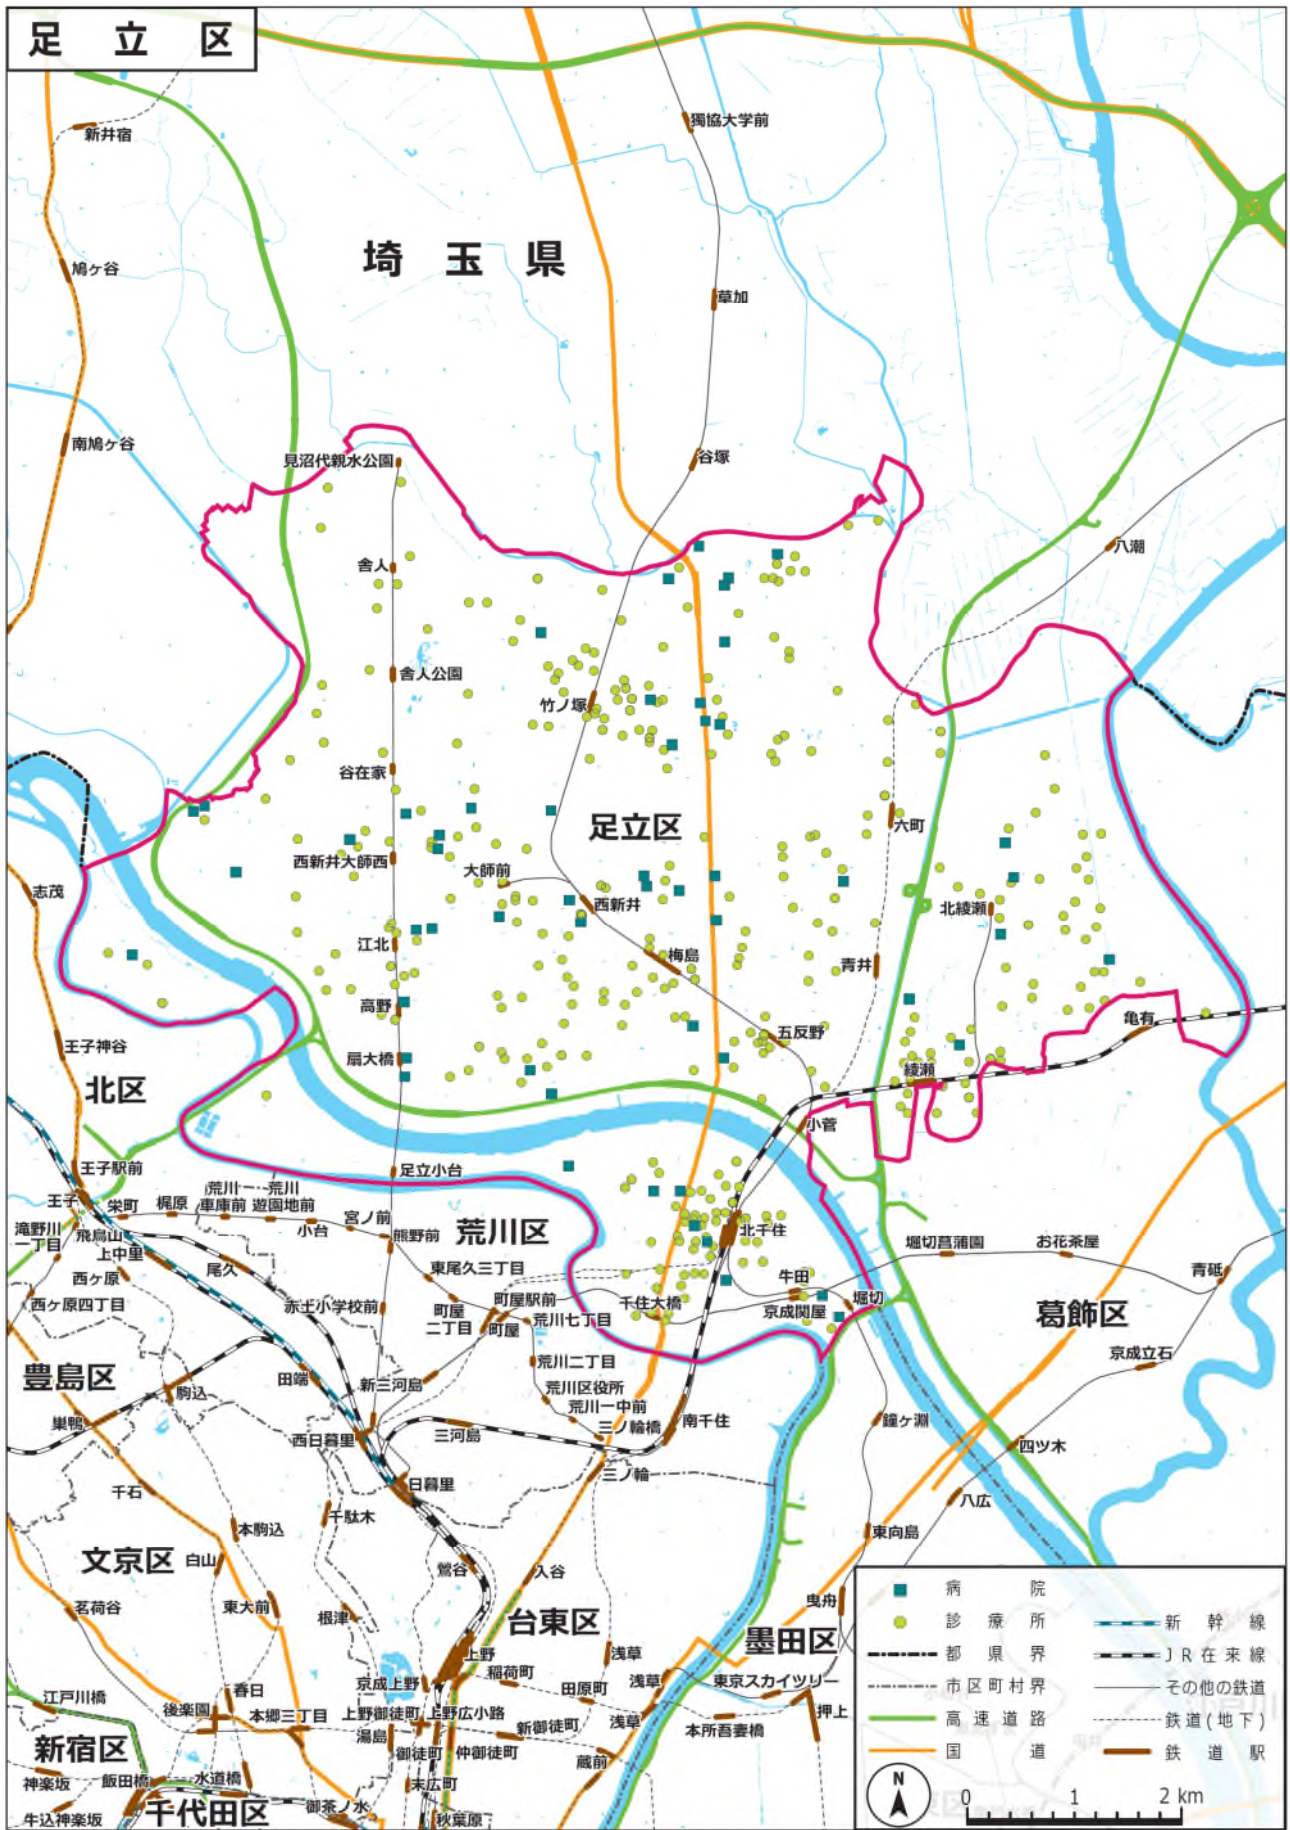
足立区

埼玉県

新井宿
鳩ヶ谷
南鳩ヶ谷
獨協大学前
草加
谷塚
八潮
見沼代親水公園
舎人
舎人公園
竹ノ塚
谷在家
足立区
六町
西新井大師西
大師前
西新井
北綾瀬
江北
梅島
青井
高野
五反野
亀有
扇大橋
綾瀬
志茂
王子神谷
北区
小菅
足立小台
王子駅前
王子
栄町
梶原
荒川一中前
荒川車庫前
荒川遊園地前
宮ノ前
小台
熊野前
荒川区
北千住
滝野川一丁目
飛鳥山
上中里
尾久
東尾久三丁目
牛田
西ヶ原
西ヶ原四丁目
赤土小学校前
町屋二丁目
町屋駅前
町屋
荒川七丁目
千住大橋
京成関屋
堀切
堀切菖蒲園
お花茶屋
青砥
葛飾区
豊島区
駒込
田端
新三河島
荒川二丁目
荒川区役所
荒川一中前
三ノ輪橋
南千住
京成立石
巣鴨
西日暮里
三河島
鐘ヶ淵
四ツ木
日暮里
三ノ輪
八広
千石
本駒込
千駄木
東向島
文京区
白山
鶯谷
入谷
曳舟
茗荷谷
東大前
根津
台東区
浅草
墨田区
上野
京成上野
稲荷町
田原町
浅草
東京スカイツリー
春日
後楽園
本郷三丁目
上野御徒町
上野広小路
新御徒町
浅草
押上
江戸川橋
湯島
御徒町
仲御徒町
蔵前
本所吾妻橋
新宿区
神楽坂
飯田橋
水道橋
末広町
牛込神楽坂
千代田区
御茶ノ水
秋葉原

病院
診療所
都県界
市区町村界
高速道路
国道
新幹線
JR在来線
その他の鉄道
鉄道(地下)
鉄道駅
N
0
1
2 km